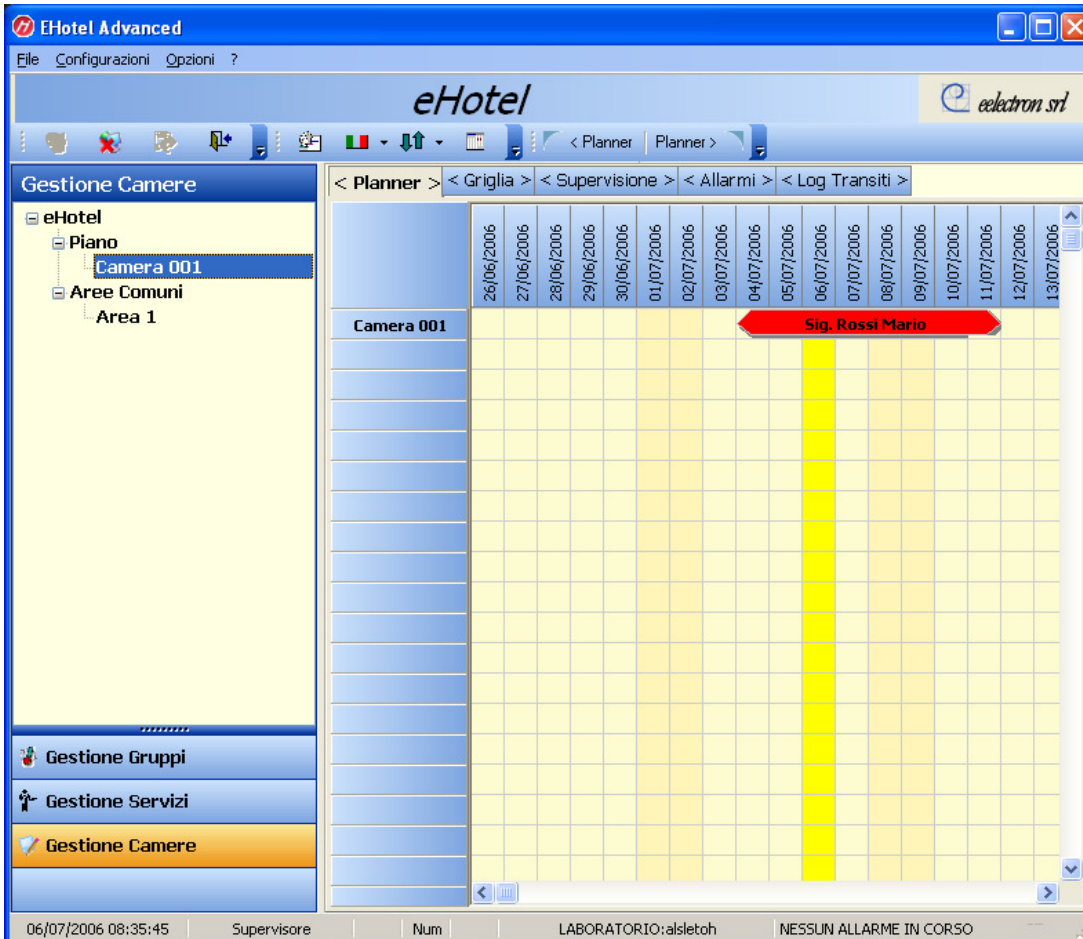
EHotel Advanced

File Configurazioni Opzioni ?

eHotel

eelectron srl

< Planner Planner >

Gestione Camere

eHotel
Piano
Camera 001
Aree Comuni
Area 1

< Planner > < Griglia > < Supervisione > < Allarmi > < Log Transiti >

| | 26/06/2006 | 27/06/2006 | 28/06/2006 | 29/06/2006 | 30/06/2006 | 01/07/2006 | 02/07/2006 | 03/07/2006 | 04/07/2006 | 05/07/2006 | 06/07/2006 | 07/07/2006 | 08/07/2006 | 09/07/2006 | 10/07/2006 | 11/07/2006 | 12/07/2006 | 13/07/2006 |
|---|---|---|---|---|---|---|---|---|---|---|---|---|---|---|---|---|---|---|
| Camera 001 | | | | | | | | | Sig. Rossi Mario | | | | | | | | | |

Gestione Gruppi
Gestione Servizi
Gestione Camere

06/07/2006 08:35:45 Supervisore Num LABORATORIO:alsletoh NESSUN ALLARME IN CORSO